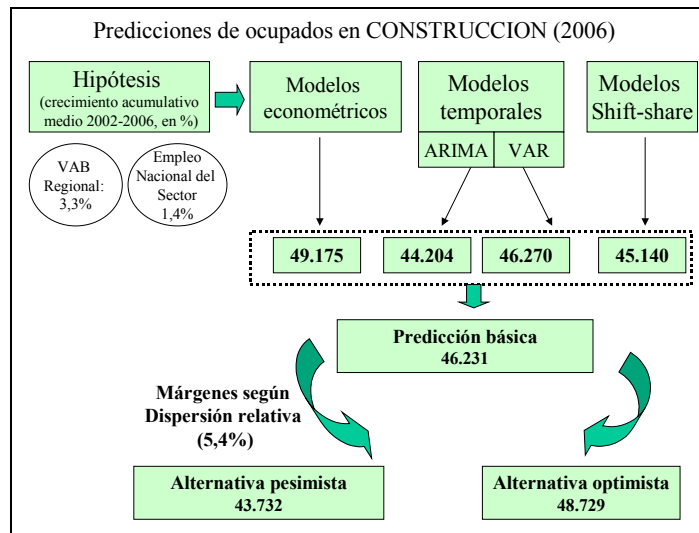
Predicciones de ocupados en CONSTRUCCION (2006)

Hipótesis
(crecimiento acumulativo medio 2002-2006, en %)

VAB Regional: 3,3%

Empleo Nacional del Sector 1,4%

Modelos econométricos

Modelos temporales

ARIMA

VAR

Modelos Shift-share

49.175

44.204

46.270

45.140

Predicción básica
46.231

Márgenes según Dispersión relativa (5,4%)

Alternativa pesimista
43.732

Alternativa optimista
48.729